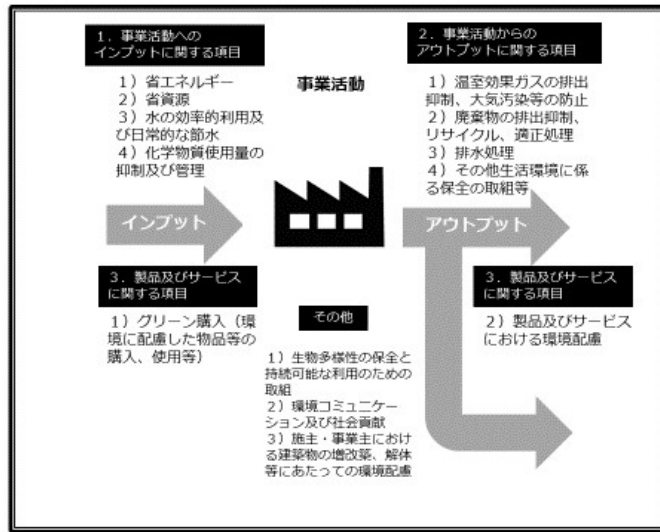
1．事業活動への
インプットに関する項目

1）省エネルギー
2）省資源
3）水の効率的利用及び日常的な節水
4）化学物質使用量の抑制及び管理

事業活動

2．事業活動からの
アウトプットに関する項目

1）温室効果ガスの排出抑制、大気汚染等の防止
2）廃棄物の排出抑制、リサイクル、適正処理
3）排水処理
4）その他生活環境に係る保全の取組等

インプット

アウトプット

3．製品及びサービス
に関する項目

1）グリーン購入（環境に配慮した物品等の購入、使用等）

その他

1）生物多様性の保全と持続可能な利用のための取組
2）環境コミュニケーション及び社会貢献
3）施主・事業主における建築物の増改築、解体等にあたっての環境配慮

3．製品及びサービス
に関する項目

2）製品及びサービスにおける環境配慮